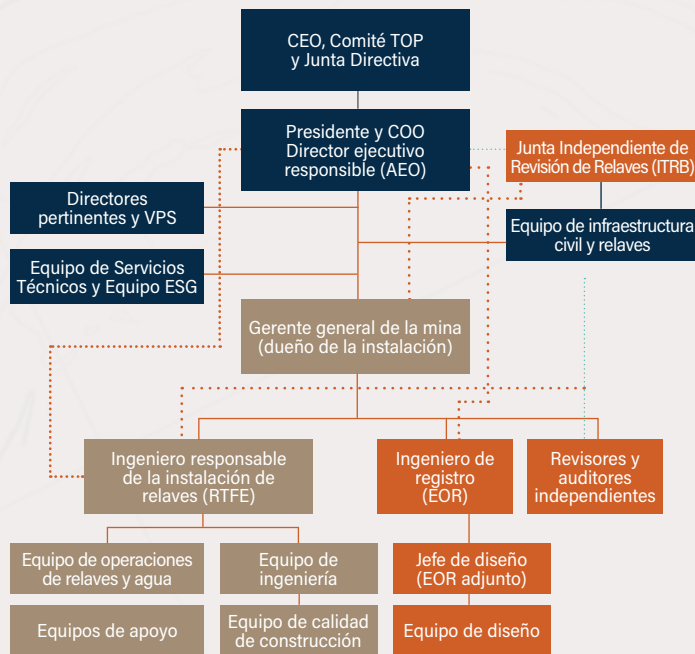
CEO, Comité TOP y Junta Directiva

Presidente y COO Director ejecutivo responsible (AEO)

Junta Independiente de Revisión de Relaves (ITRB)

Directores pertinentes y VPS

Equipo de infraestructura civil y relaves

Equipo de Servicios Técnicos y Equipo ESG

Gerente general de la mina (dueño de la instalación)

Ingeniero responsable de la instalación de relaves (RTFE)

Ingeniero de registro (EOR)

Revisores y auditores independientes

Equipo de operaciones de relaves y agua

Equipo de ingeniería

Jefe de diseño (EOR adjunto)

Equipos de apoyo

Equipo de calidad de construcción

Equipo de diseño